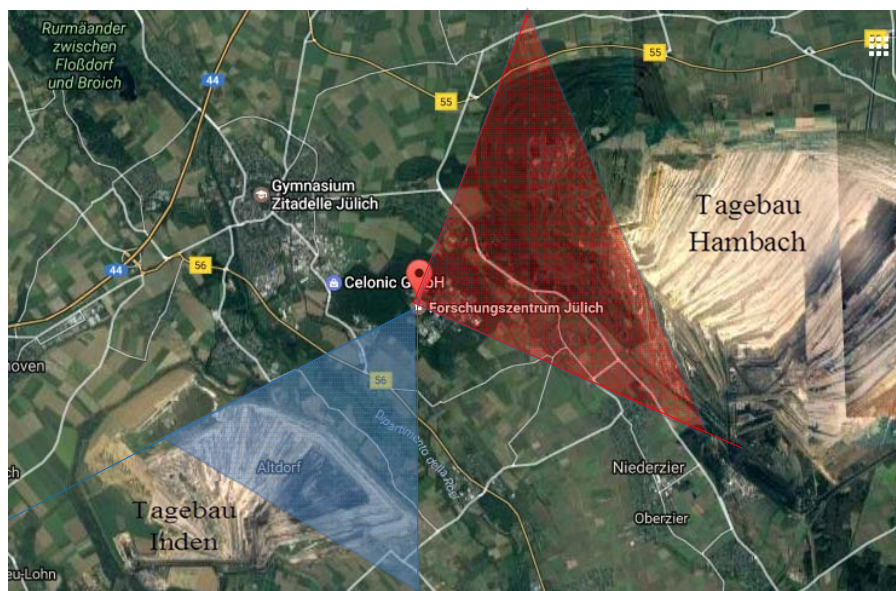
Rurmäander zwischen Floßdorf und Broich

44

55

55

Gymnasium Zitadelle Jülich

Tagebau Hambach

44

56

Celonic G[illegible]H

Forschungszentrum Jülich

hoven

56

Dipartimento della Rur

Altdorf

Niederzier

Oberzier

Tagebau Inden

eu-Lohn